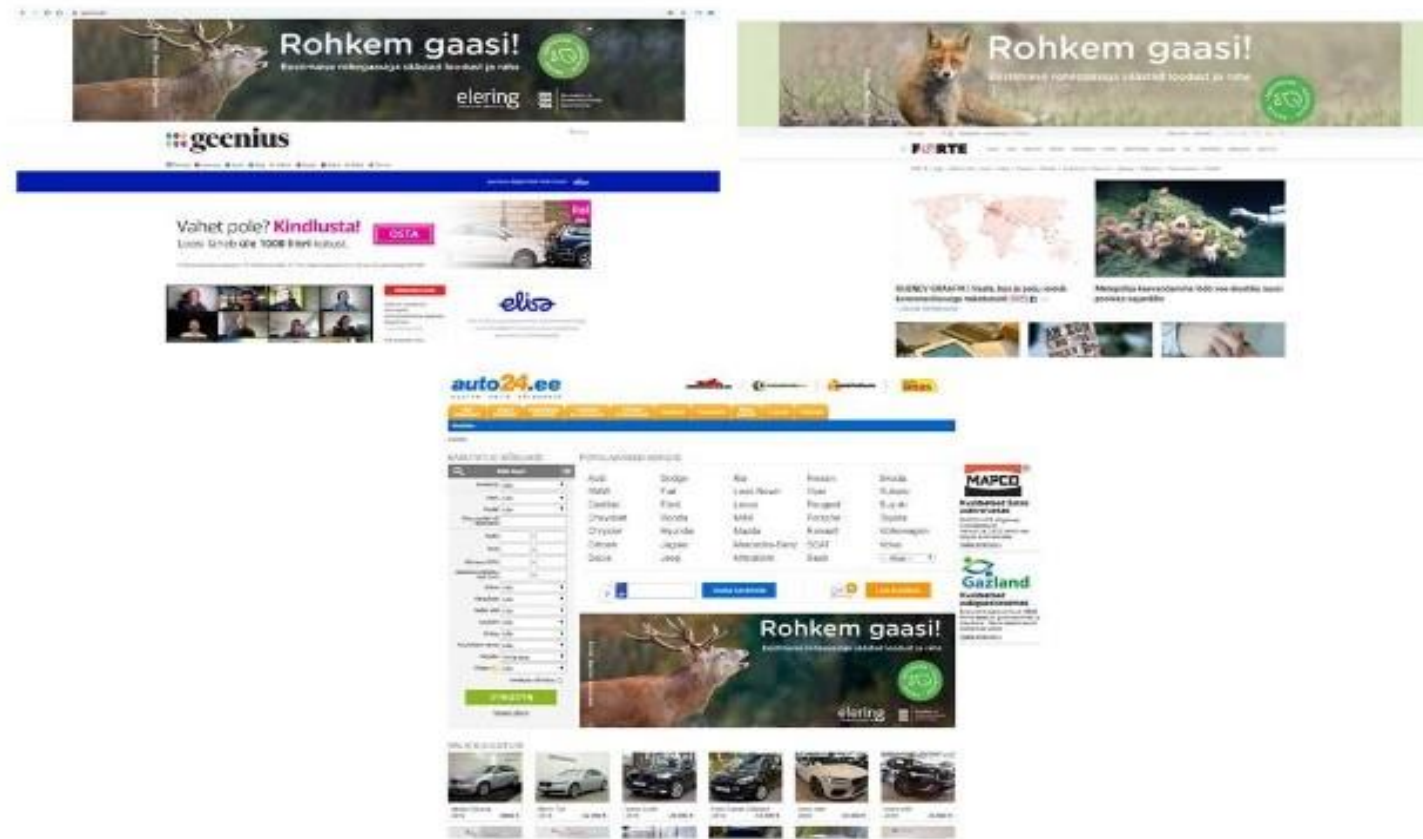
Rohkem gaasi!

elering

geenius

Vahet pole? Kindlusta!
Loosi läheb üle 1000 liitri kütust.
OSTA

elisa

Rohkem gaasi!

FORTE

auto24.ee

Audi
BMW
Cadillac
Chevrolet
Chrysler
Citroen
Dacia

Dodge
Fiat
Ford
Honda
Hyundai
Jaguar
Jeep

Kia
Land Rover
Lexus
MAN
Mazda
Mercedes-Benz
Mitsubishi

Nissan
Opel
Peugeot
Porsche
Renault
SEAT
Saab

Skoda
Subaru
Suzuki
Toyota
Volkswagen
Volvo

MAPCO

Gazland

Rohkem gaasi!

elering